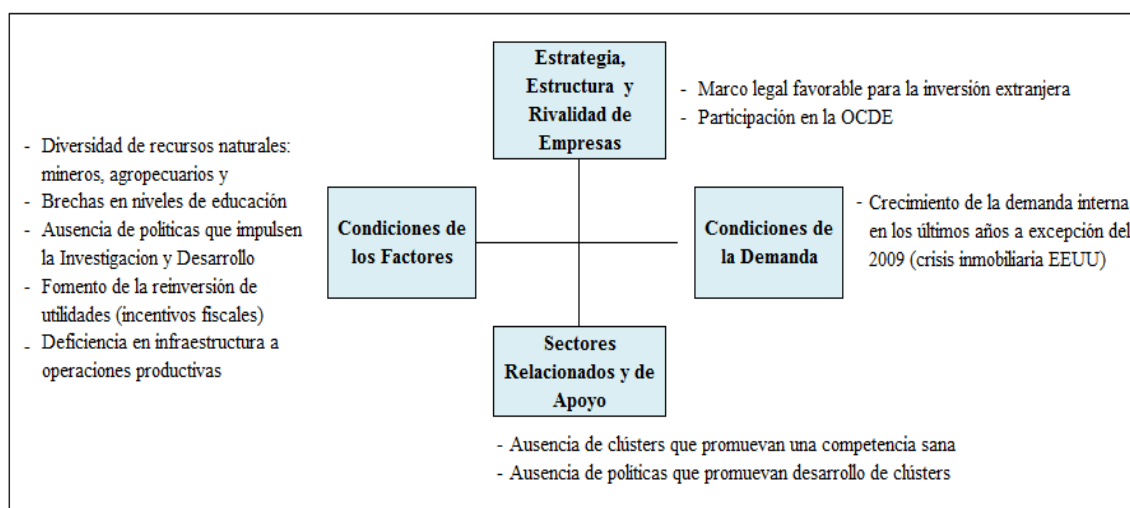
Estrategia, Estructura y Rivalidad de Empresas

- Marco legal favorable para la inversión extranjera
- Participación en la OCDE

- Diversidad de recursos naturales: mineros, agropecuarios y
- Brechas en niveles de educación
- Ausencia de politicas que impulsen la Investigacion y Desarrollo
- Fomento de la reinversión de utilidades (incentivos fiscales)
- Deficiencia en infraestructura a operaciones productivas

Condiciones de los Factores

Condiciones de la Demanda

- Crecimiento de la demanda interna en los últimos años a excepción del 2009 (crisis inmobiliaria EEUU)

Sectores Relacionados y de Apoyo

- Ausencia de clústers que promuevan una competencia sana
- Ausencia de politicas que promuevan desarrollo de clústers